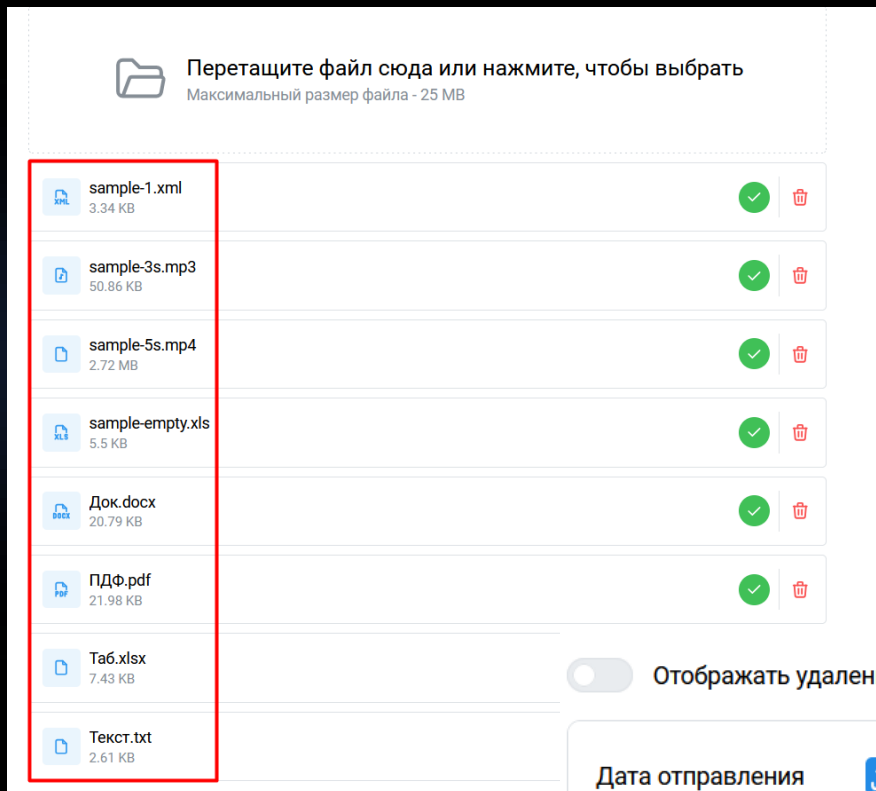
Перетащите файл сюда или нажмите, чтобы выбрать
Максимальный размер файла - 25 MB

XML
sample-1.xml
3.34 KB

sample-3s.mp3
50.86 KB

sample-5s.mp4
2.72 MB

XLS
sample-empty.xls
5.5 KB

DOCX
Док.docx
20.79 KB

PDF
ПДФ.pdf
21.98 KB

Таб.xlsx
7.43 KB

Текст.txt
2.61 KB

Отображать удален

Дата отправления